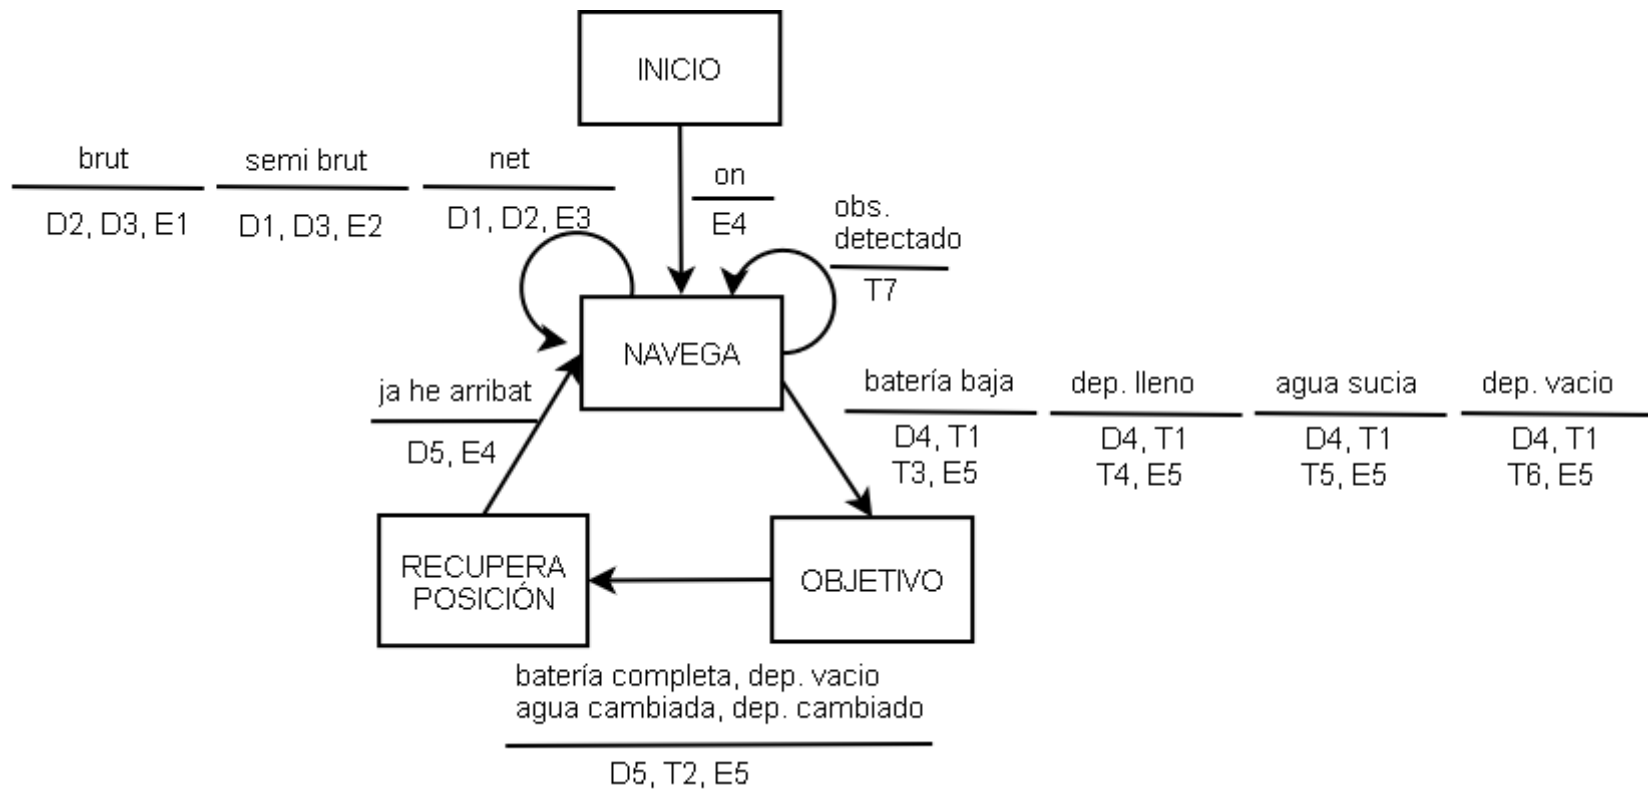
INICIO

brut
D2, D3, E1

semi brut
D1, D3, E2

net
D1, D2, E3

on
E4

obs. detectado
T7

NAVEGA

ja he arribat
D5, E4

batería baja
D4, T1
T3, E5

dep. lleno
D4, T1
T4, E5

agua sucia
D4, T1
T5, E5

dep. vacio
D4, T1
T6, E5

RECUPERA POSICIÓN

OBJETIVO

batería completa, dep. vacio
agua cambiada, dep. cambiado
D5, T2, E5